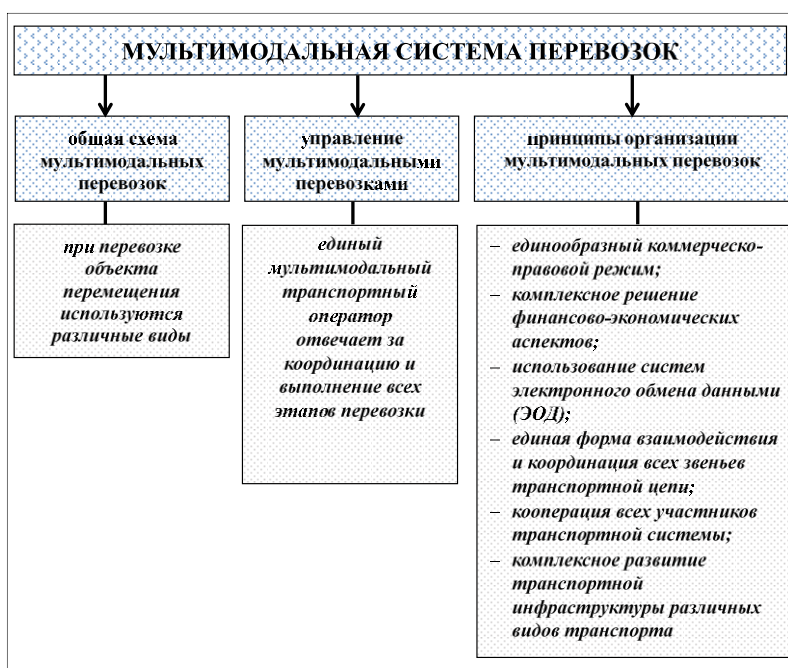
МУЛЬТИМОДАЛЬНАЯ СИСТЕМА ПЕРЕВОЗОК

общая схема мультимодальных перевозок

при перевозке объекта перемещения используются различные виды

управление мультимодальными перевозками

единый мультимодальный транспортный оператор отвечает за координацию и выполнение всех этапов перевозки

принципы организации мультимодальных перевозок

– единообразный коммерческо-правовой режим;
– комплексное решение финансово-экономических аспектов;
– использование систем электронного обмена данными (ЭОД);
– единая форма взаимодействия и координация всех звеньев транспортной цепи;
– кооперация всех участников транспортной системы;
– комплексное развитие транспортной инфраструктуры различных видов транспорта